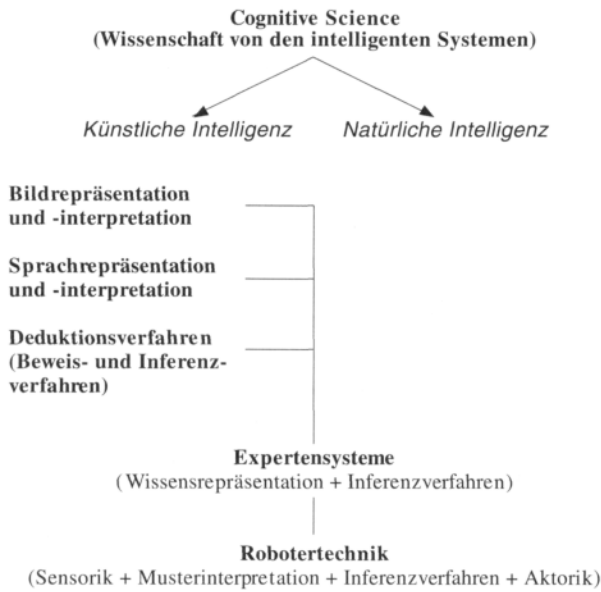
Cognitive Science
(Wissenschaft von den intelligenten Systemen)

Künstliche Intelligenz

Natürliche Intelligenz

Bildrepräsentation und -interpretation

Sprachrepräsentation und -interpretation

Deduktionsverfahren (Beweis- und Inferenzverfahren)

Expertensysteme
(Wissensrepräsentation + Inferenzverfahren)

Robotertechnik
(Sensorik + Musterinterpretation + Inferenzverfahren + Aktorik)